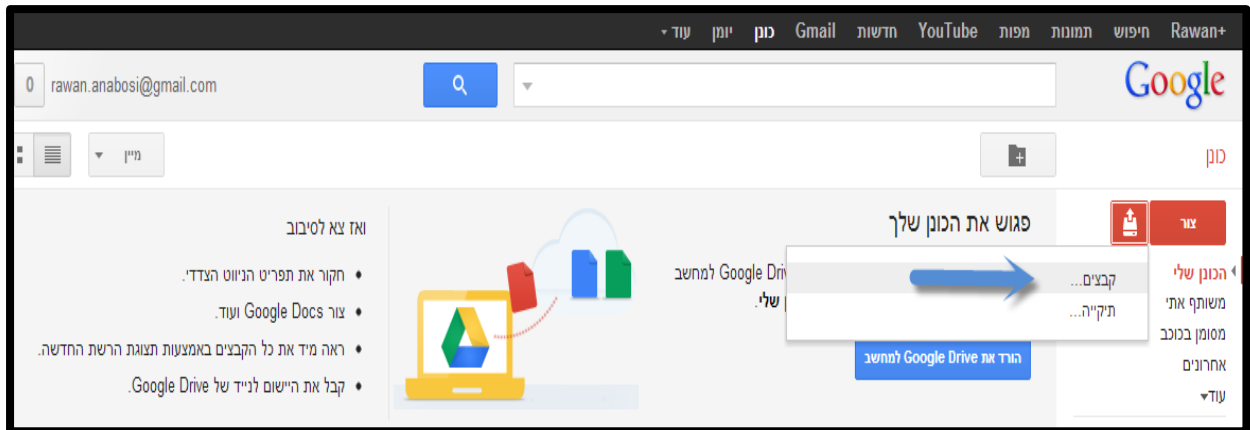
+Rawan חיפוש תמונות מפות YouTube חדשות Gmail כונן יומן עוד ▾

Google

rawan.anabosi@gmail.com 0

כונן

מיין ▾

צור

הכונן שלי
משותף אתי
מסומן בכוכב
אחרונים
עוד▾

קבצים...
תיקייה...

פגוש את הכונן שלך

Google Driv למחשב
ן שלי.

הורד את Google Drive למחשב

ואז צא לסיבוב

• חקור את תפריט הניווט הצדדי.
• צור Google Docs ועוד.
• ראה מיד את כל הקבצים באמצעות תצוגת הרשת החדשה.
• קבל את היישום לנייד של Google Drive.